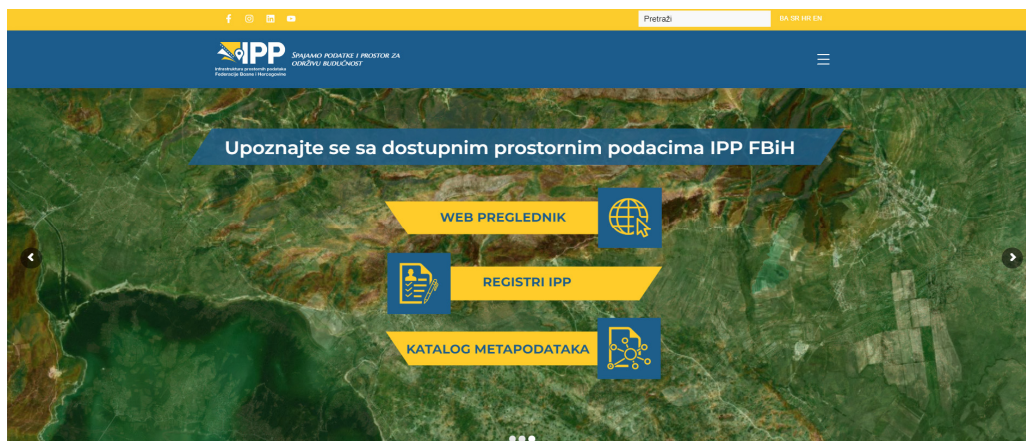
Pretraži

BA SR HR EN

IPP
Infrastruktura prostornih podataka Federacije Bosne i Hercegovine

Spajamo podatke i prostor za održivu budućnost

Upoznajte se sa dostupnim prostornim podacima IPP FBiH

WEB PREGLEDNIK

REGISTRI IPP

KATALOG METAPODATAKA